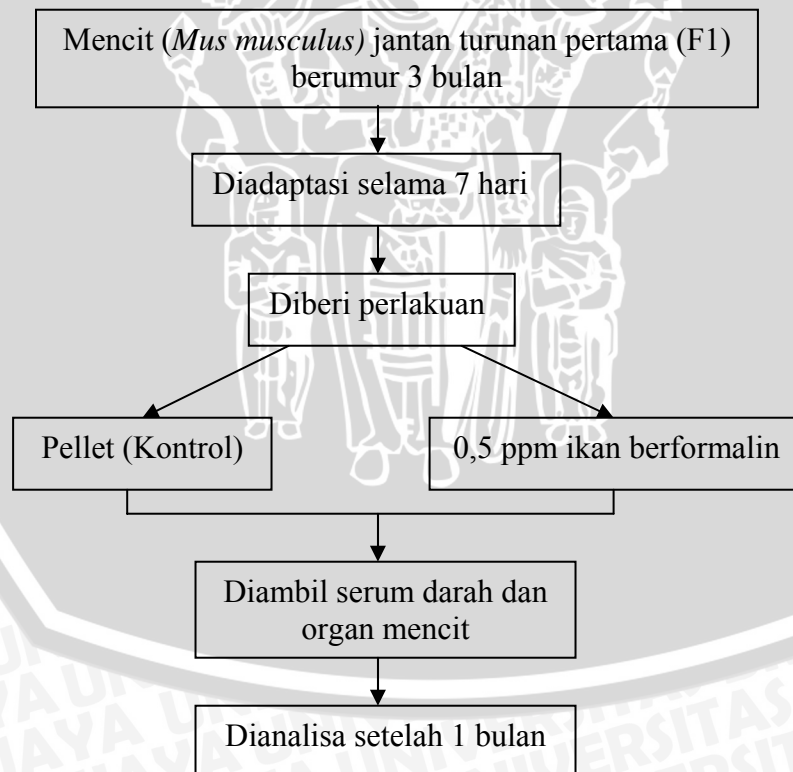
Mencit (*Mus musculus)* jantan turunan pertama (F1) berumur 3 bulan

Diadaptasi selama 7 hari

Diberi perlakuan

Pellet (Kontrol)

0,5 ppm ikan berformalin

Diambil serum darah dan organ mencit

Dianalisa setelah 1 bulan